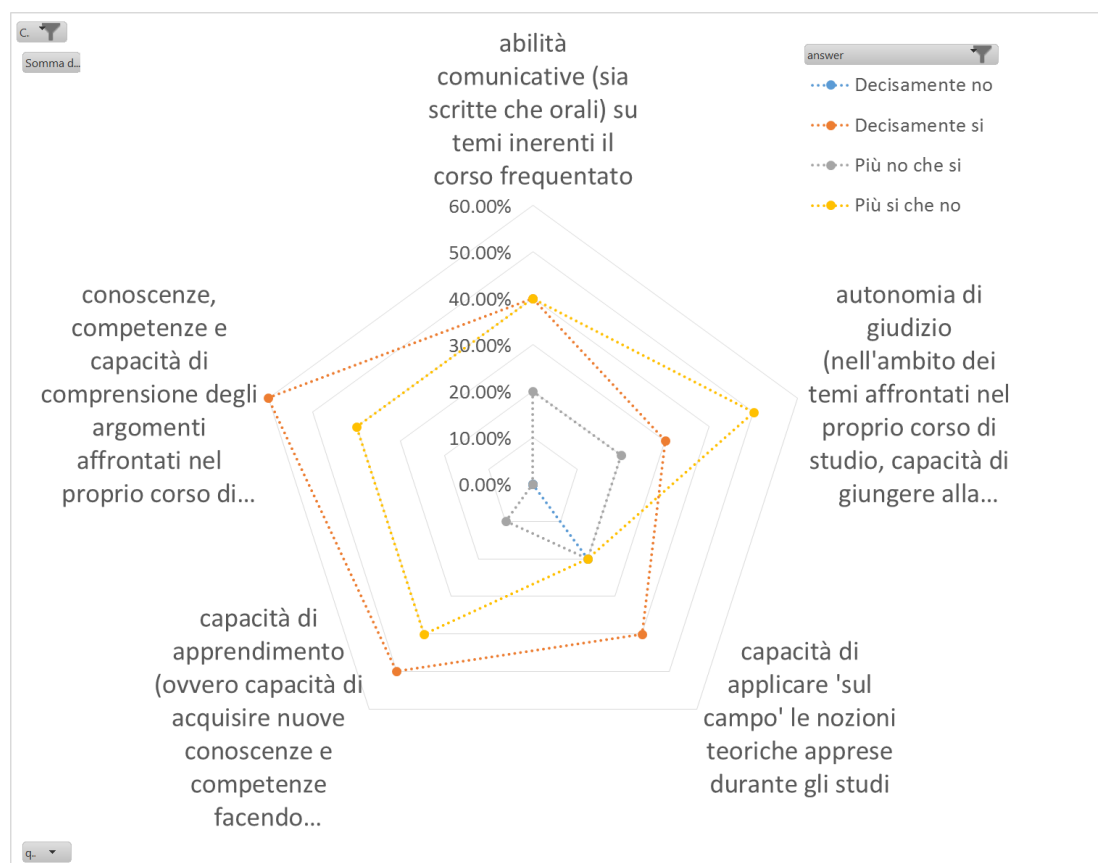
C.

Somma d...

abilità comunicative (sia scritte che orali) su temi inerenti il corso frequentato

answer

Decisamente no

Decisamente si

Più no che si

Più si che no

60.00%

50.00%

40.00%

30.00%

20.00%

10.00%

0.00%

conoscenze, competenze e capacità di comprensione degli argomenti affrontati nel proprio corso di...

autonomia di giudizio (nell'ambito dei temi affrontati nel proprio corso di studio, capacità di giungere alla...

capacità di apprendimento (ovvero capacità di acquisire nuove conoscenze e competenze facendo...

capacità di applicare 'sul campo' le nozioni teoriche apprese durante gli studi

q..